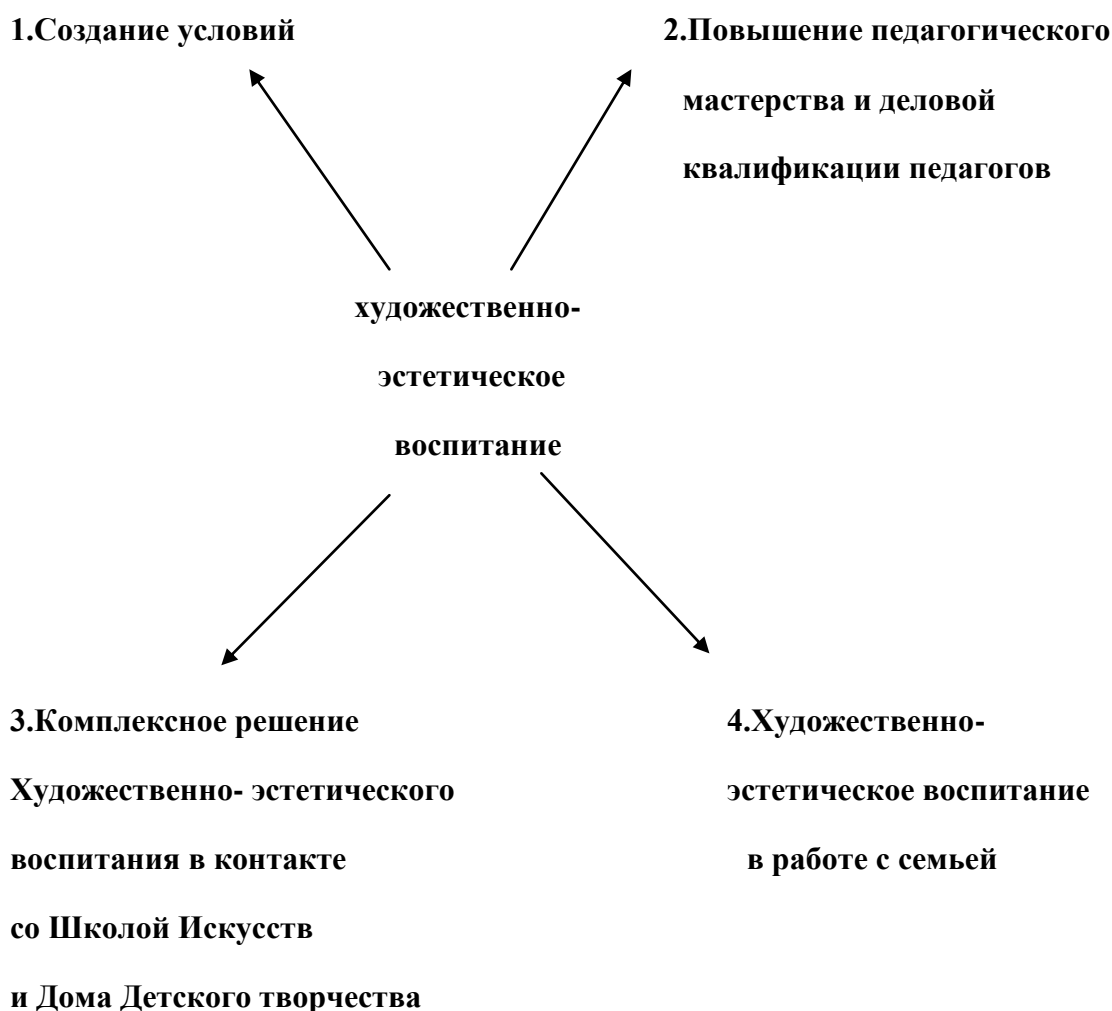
1.Создание условий

2.Повышение педагогического мастерства и деловой квалификации педагогов

художественно-эстетическое воспитание

3.Комплексное решение Художественно- эстетического воспитания в контакте со Школой Искусств и Дома Детского творчества

4.Художественно-эстетическое воспитание в работе с семьей